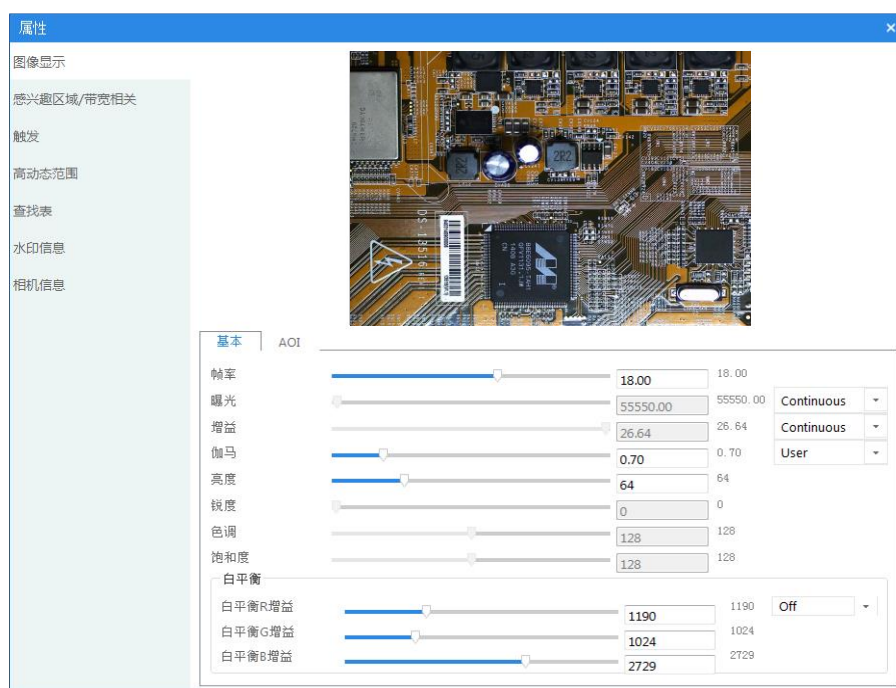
属性

×

图像显示

感兴趣区域/带宽相关

触发

高动态范围

查找表

水印信息

相机信息

基本 AOI

| | | | |
|---|---|---|---|
| 帧率 | 18.00 | 18.00 | |
| 曝光 | 55550.00 | 55550.00 | Continuous |
| 增益 | 26.64 | 26.64 | Continuous |
| 伽马 | 0.70 | 0.70 | User |
| 亮度 | 64 | 64 | |
| 锐度 | 0 | 0 | |
| 色调 | 128 | 128 | |
| 饱和度 | 128 | 128 | |

白平衡

| | | | |
|---|---|---|---|
| 白平衡R增益 | 1190 | 1190 | Off |
| 白平衡G增益 | 1024 | 1024 | |
| 白平衡B增益 | 2729 | 2729 | |